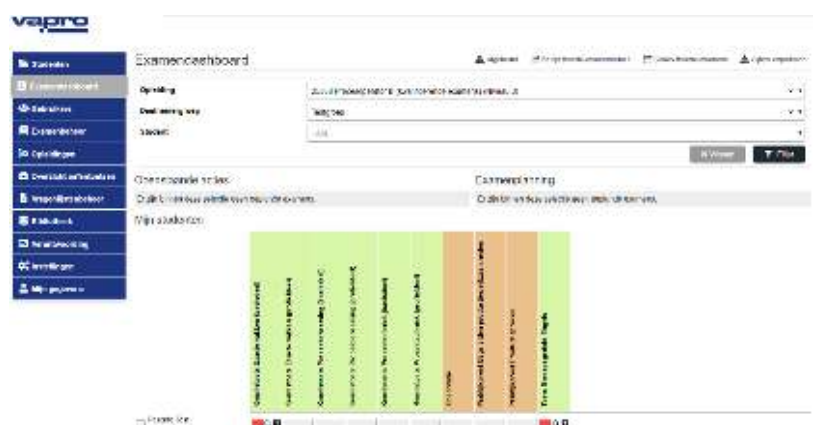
vapro

Studenten
Examendashboard
Gebruikers
Examenbureau
Opleidingen
Overzicht afnames
Wegwijsbureau
Bibliotheek
Verantwoording
Instellingen
Mijn gegevens

Examendashboard

Opleiding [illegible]
Beoordeling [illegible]
Student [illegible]

Openstaande acties
Examenplanning
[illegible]
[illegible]

Mijn studenten

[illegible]